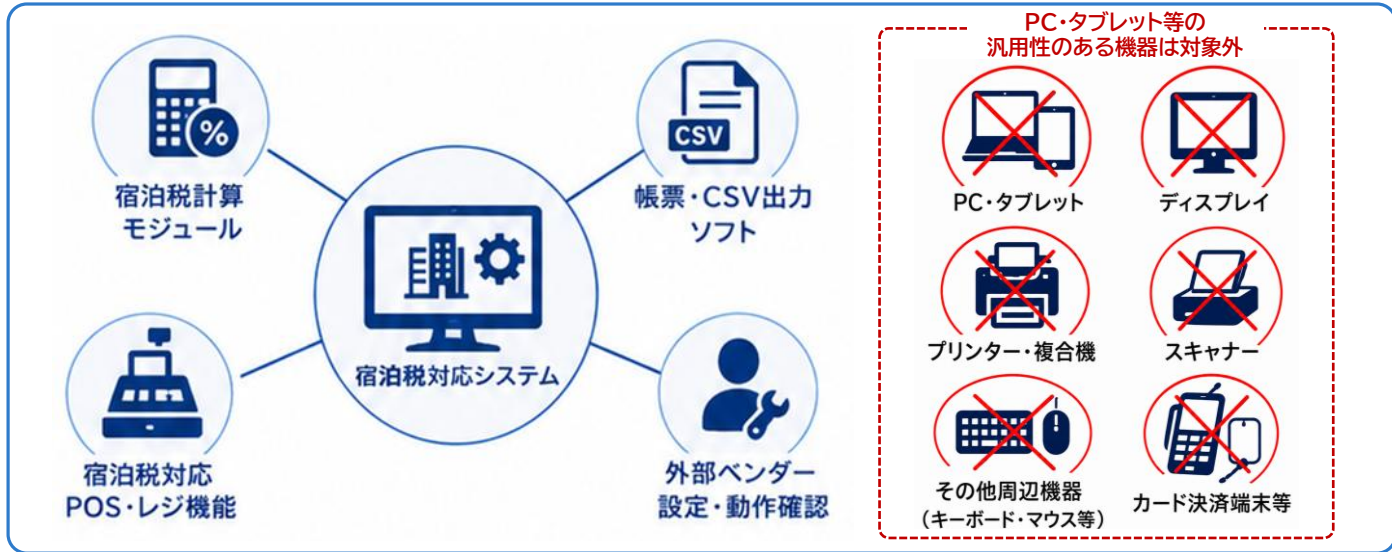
宿泊税計算モジュール

CSV

帳票・CSV出力ソフト

宿泊税対応システム

宿泊税対応POS・レジ機能

外部ベンダー設定・動作確認

PC・タブレット等の汎用性のある機器は対象外

PC・タブレット

ディスプレイ

プリンター・複合機

スキャナー

その他周辺機器（キーボード・マウス等）

カード決済端末等